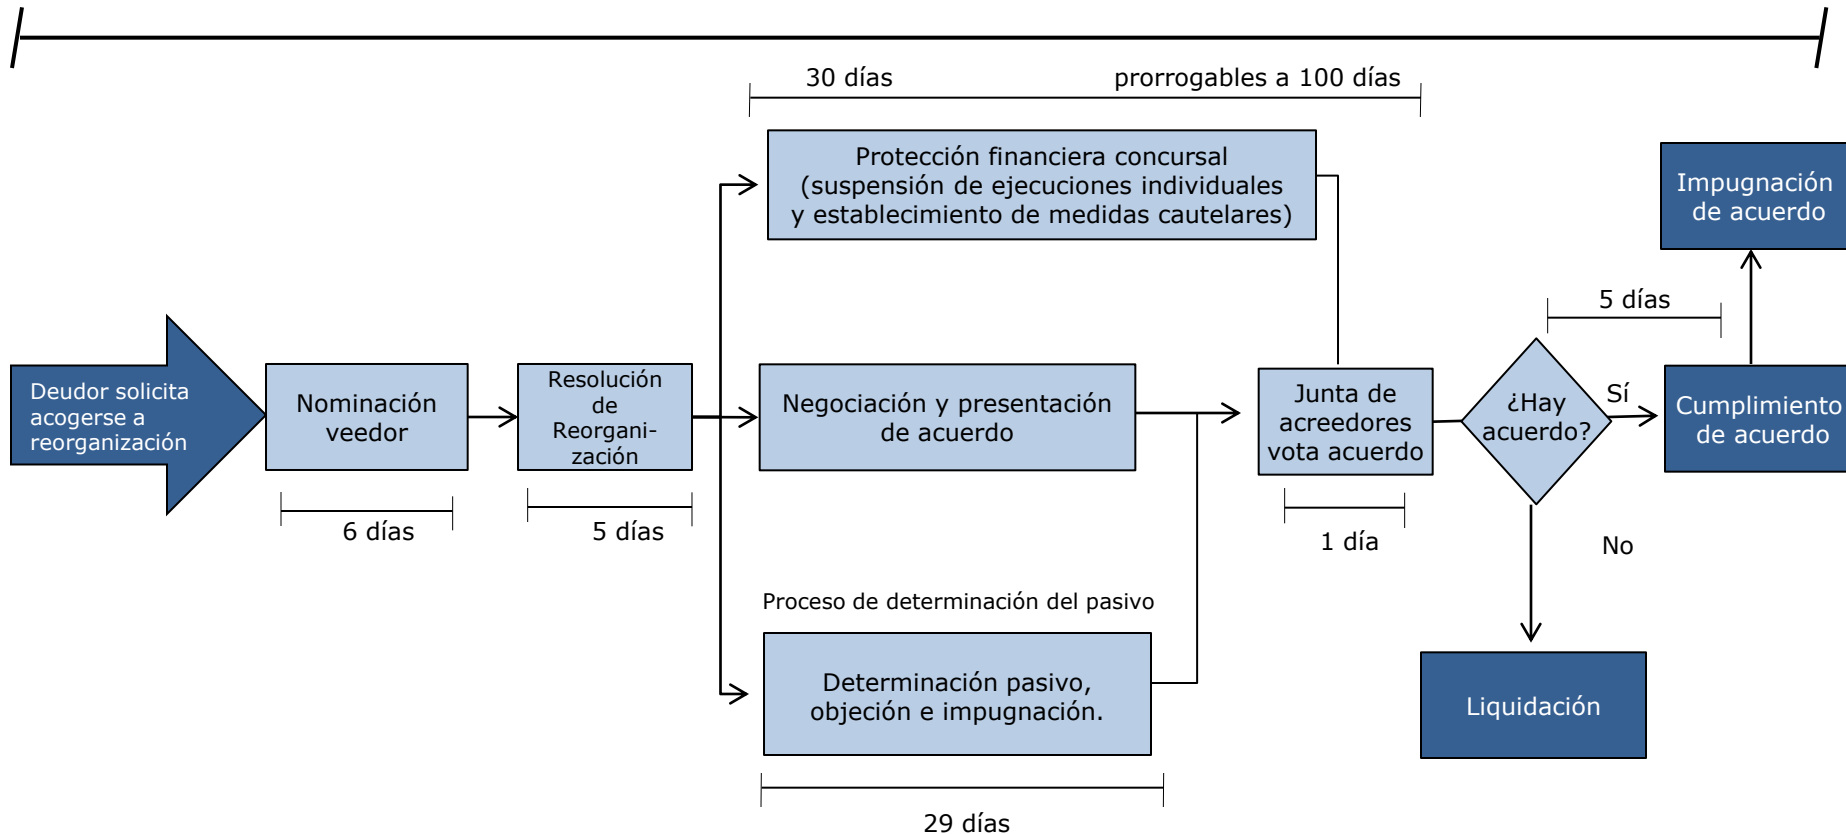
30 días prorrogables a 100 días

Protección financiera concursal (suspensión de ejecuciones individuales y establecimiento de medidas cautelares)

Impugnación de acuerdo

5 días

Deudor solicita acogerse a reorganización

Nominación veedor

Resolución de Reorganización

Negociación y presentación de acuerdo

Junta de acreedores vota acuerdo

¿Hay acuerdo?

Sí

Cumplimiento de acuerdo

6 días

5 días

1 día

No

Proceso de determinación del pasivo

Determinación pasivo, objeción e impugnación.

Liquidación

29 días